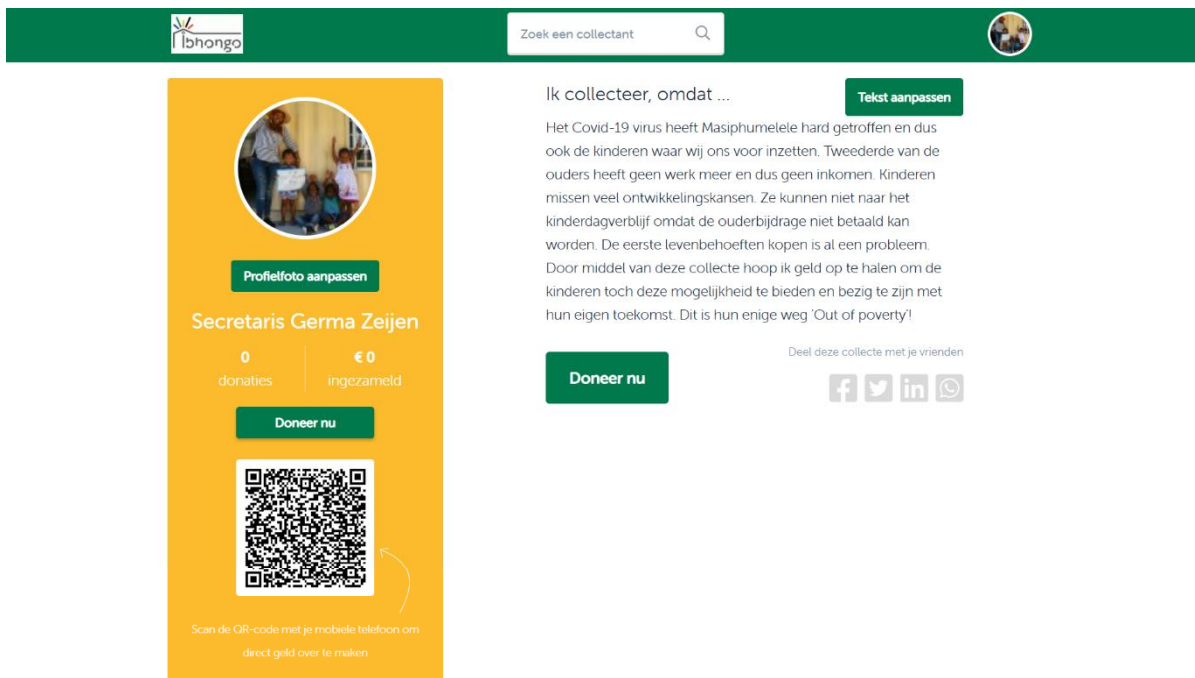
Ibhongo

Zoek een collectant

Profielfoto aanpassen

Secretaris Germa Zeijen

0
donaties

€ 0
ingezameld

Doneer nu

Scan de QR-code met je mobiele telefoon om direct geld over te maken

Ik collecteer, omdat ...

Tekst aanpassen

Het Covid-19 virus heeft Masiphumelele hard getroffen en dus ook de kinderen waar wij ons voor inzetten. Tweederde van de ouders heeft geen werk meer en dus geen inkomen. Kinderen missen veel ontwikkelingskansen. Ze kunnen niet naar het kinderdagverblijf omdat de ouderbijdrage niet betaald kan worden. De eerste levenbehoeften kopen is al een probleem. Door middel van deze collecte hoop ik geld op te halen om de kinderen toch deze mogelijkheid te bieden en bezig te zijn met hun eigen toekomst. Dit is hun enige weg 'Out of poverty'!

Doneer nu

Deel deze collecte met je vrienden